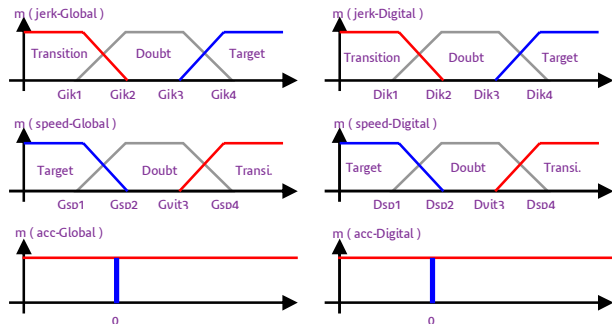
m ( jerk-Global )

Transition

Doubt

Target

Gik1

Gik2

Gik3

Gik4

m ( jerk-Digital )

Transition

Doubt

Target

Dik1

Dik2

Dik3

Dik4

m ( speed-Global )

Target

Doubt

Transi.

Gsp1

Gsp2

Gvit3

Gsp4

m ( speed-Digital )

Target

Doubt

Transi.

Dsp1

Dsp2

Dvit3

Dsp4

m ( acc-Global )

0

m ( acc-Digital )

0